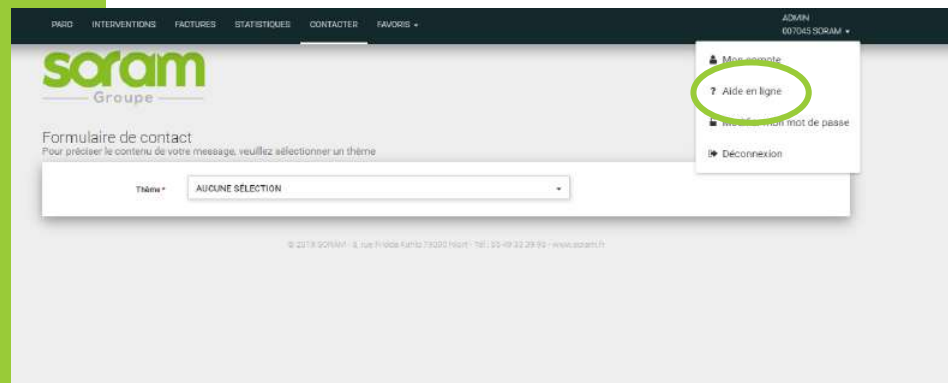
PARC INTERVENTIONS FACTURES STATISTIQUES CONTACTER FAVORIS ▾

ADMIN
007045 SORAM ▾

Mon compte
Aide en ligne
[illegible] mot de passe
Déconnexion

soram
Groupe

Formulaire de contact
Pour préciser le contenu de votre message, veuillez sélectionner un thème

Thème * AUCUNE SÉLECTION

© 2018 SORAM - 8, rue Frédéric Kuntz 79000 Niort - Tél : 05 49 33 29 90 - www.soram.fr